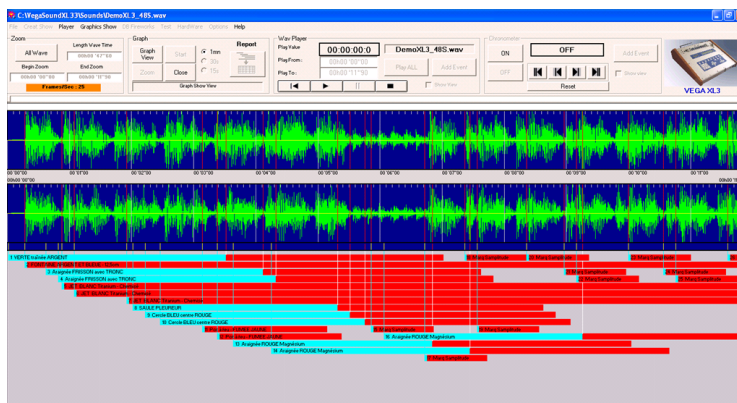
C:\VegaSoundXL33\Sounds\DemoXL3_48S.wav

File Create Show Player Graphics Show Edit Fireworks Test Hardware Options Help

Zoom
All Wave
Length Wave Time
00h00'47"59
Begin Zoom
00h00'00"00
End Zoom
00h00'15"56
Frames/Sec : 25

Graph
Graph View
Start
Zoom
Close
1mn
30s
15s
Report
Graph Show View

Wav Player
Play Value
00:00:00:0
DemoXL3_48S.wav
Play From :
00h00'00"00
Play To :
00h00'11"90
Play ALL
Add Event
Show View

Chronometer
ON
OFF
OFF
Reset
Add Event
Show view

VEGA XL3

00h00'00"00
00'01"00
00'02"00
00'03"00
00'04"00
00'05"00
00'06"00
00'07"00
00'08"00
00'09"00
00'10"00
00'11"00
00h00'11"90

1 VERTE comète ARGENT
2 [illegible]
3 Araignée FRISSON avec TRONC
4 Araignée FRISSON avec TRONC
5 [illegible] BLANC Strobe Chrysan
6 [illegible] BLANC Strobe Chrysan
7 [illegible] BLANC Strobe Chrysan
8 SAULE PLEUREUR
9 Cercle BLEU centre ROUGE
10 Cercle BLEU centre ROUGE
11 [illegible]
12 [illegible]
13 Araignée ROUGE Magnésium
14 Araignée ROUGE Magnésium
15 Araignée ROUGE Magnésium
Marq Sampl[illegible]
Marq Sampl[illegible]
Marq Sampl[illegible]
Marq Sampl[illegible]
Marq Sampl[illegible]
Marq Sampl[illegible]
Marq Sampl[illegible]
Marq Sampl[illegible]
Marq Sampl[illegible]
Marq Sampl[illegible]